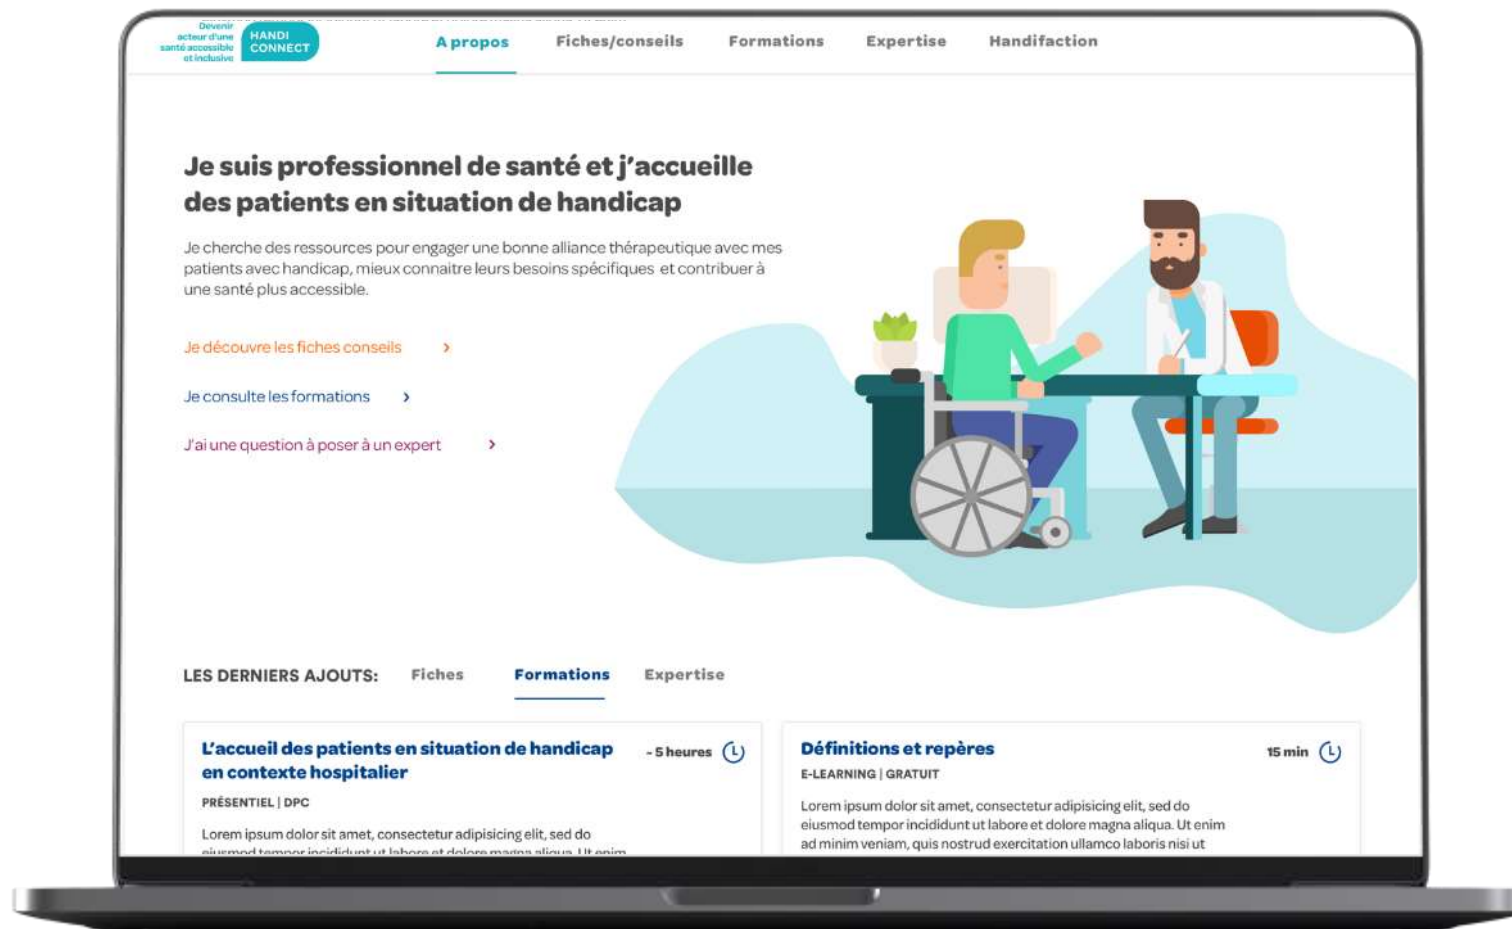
Devenir acteur d'une santé accessible et inclusive HANDI CONNECT

A propos Fiches/conseils Formations Expertise Handifaction

Je suis professionnel de santé et j'accueille des patients en situation de handicap

Je cherche des ressources pour engager une bonne alliance thérapeutique avec mes patients avec handicap, mieux connaitre leurs besoins spécifiques et contribuer à une santé plus accessible.

Je découvre les fiches conseils ›

Je consulte les formations ›

J'ai une question à poser à un expert ›

LES DERNIERS AJOUTS: Fiches Formations Expertise

L'accueil des patients en situation de handicap en contexte hospitalier

~5 heures

PRÉSENTIEL | DPC

Lorem ipsum dolor sit amet, consectetur adipisicing elit, sed do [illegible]

Définitions et repères

15 min

E-LEARNING | GRATUIT

Lorem ipsum dolor sit amet, consectetur adipisicing elit, sed do eiusmod tempor incididunt ut labore et dolore magna aliqua. Ut enim ad minim veniam, quis nostrud exercitation ullamco laboris nisi ut